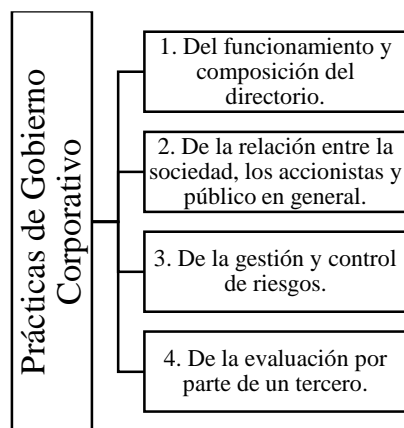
Prácticas de Gobierno Corporativo

1. Del funcionamiento y composición del directorio.

2. De la relación entre la sociedad, los accionistas y público en general.

3. De la gestión y control de riesgos.

4. De la evaluación por parte de un tercero.